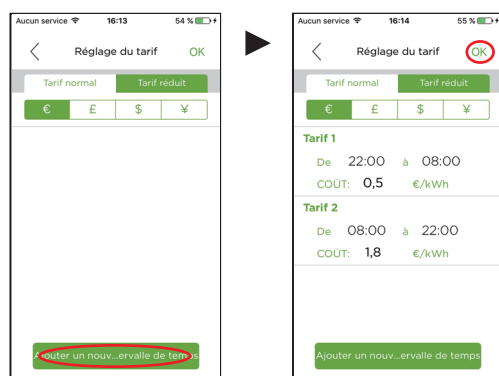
Aucun service 16:13 54 %

Réglage du tarif OK

Tarif normal Tarif réduit

€ £ $ ¥

Ajouter un nouv...ervalle de temps

Aucun service 16:14 55 %

Réglage du tarif OK

Tarif normal Tarif réduit

€ £ $ ¥

Tarif 1

De 22:00 à 08:00

COÛT: 0,5 €/kWh

Tarif 2

De 08:00 à 22:00

COÛT: 1,8 €/kWh

Ajouter un nouv...ervalle de temps